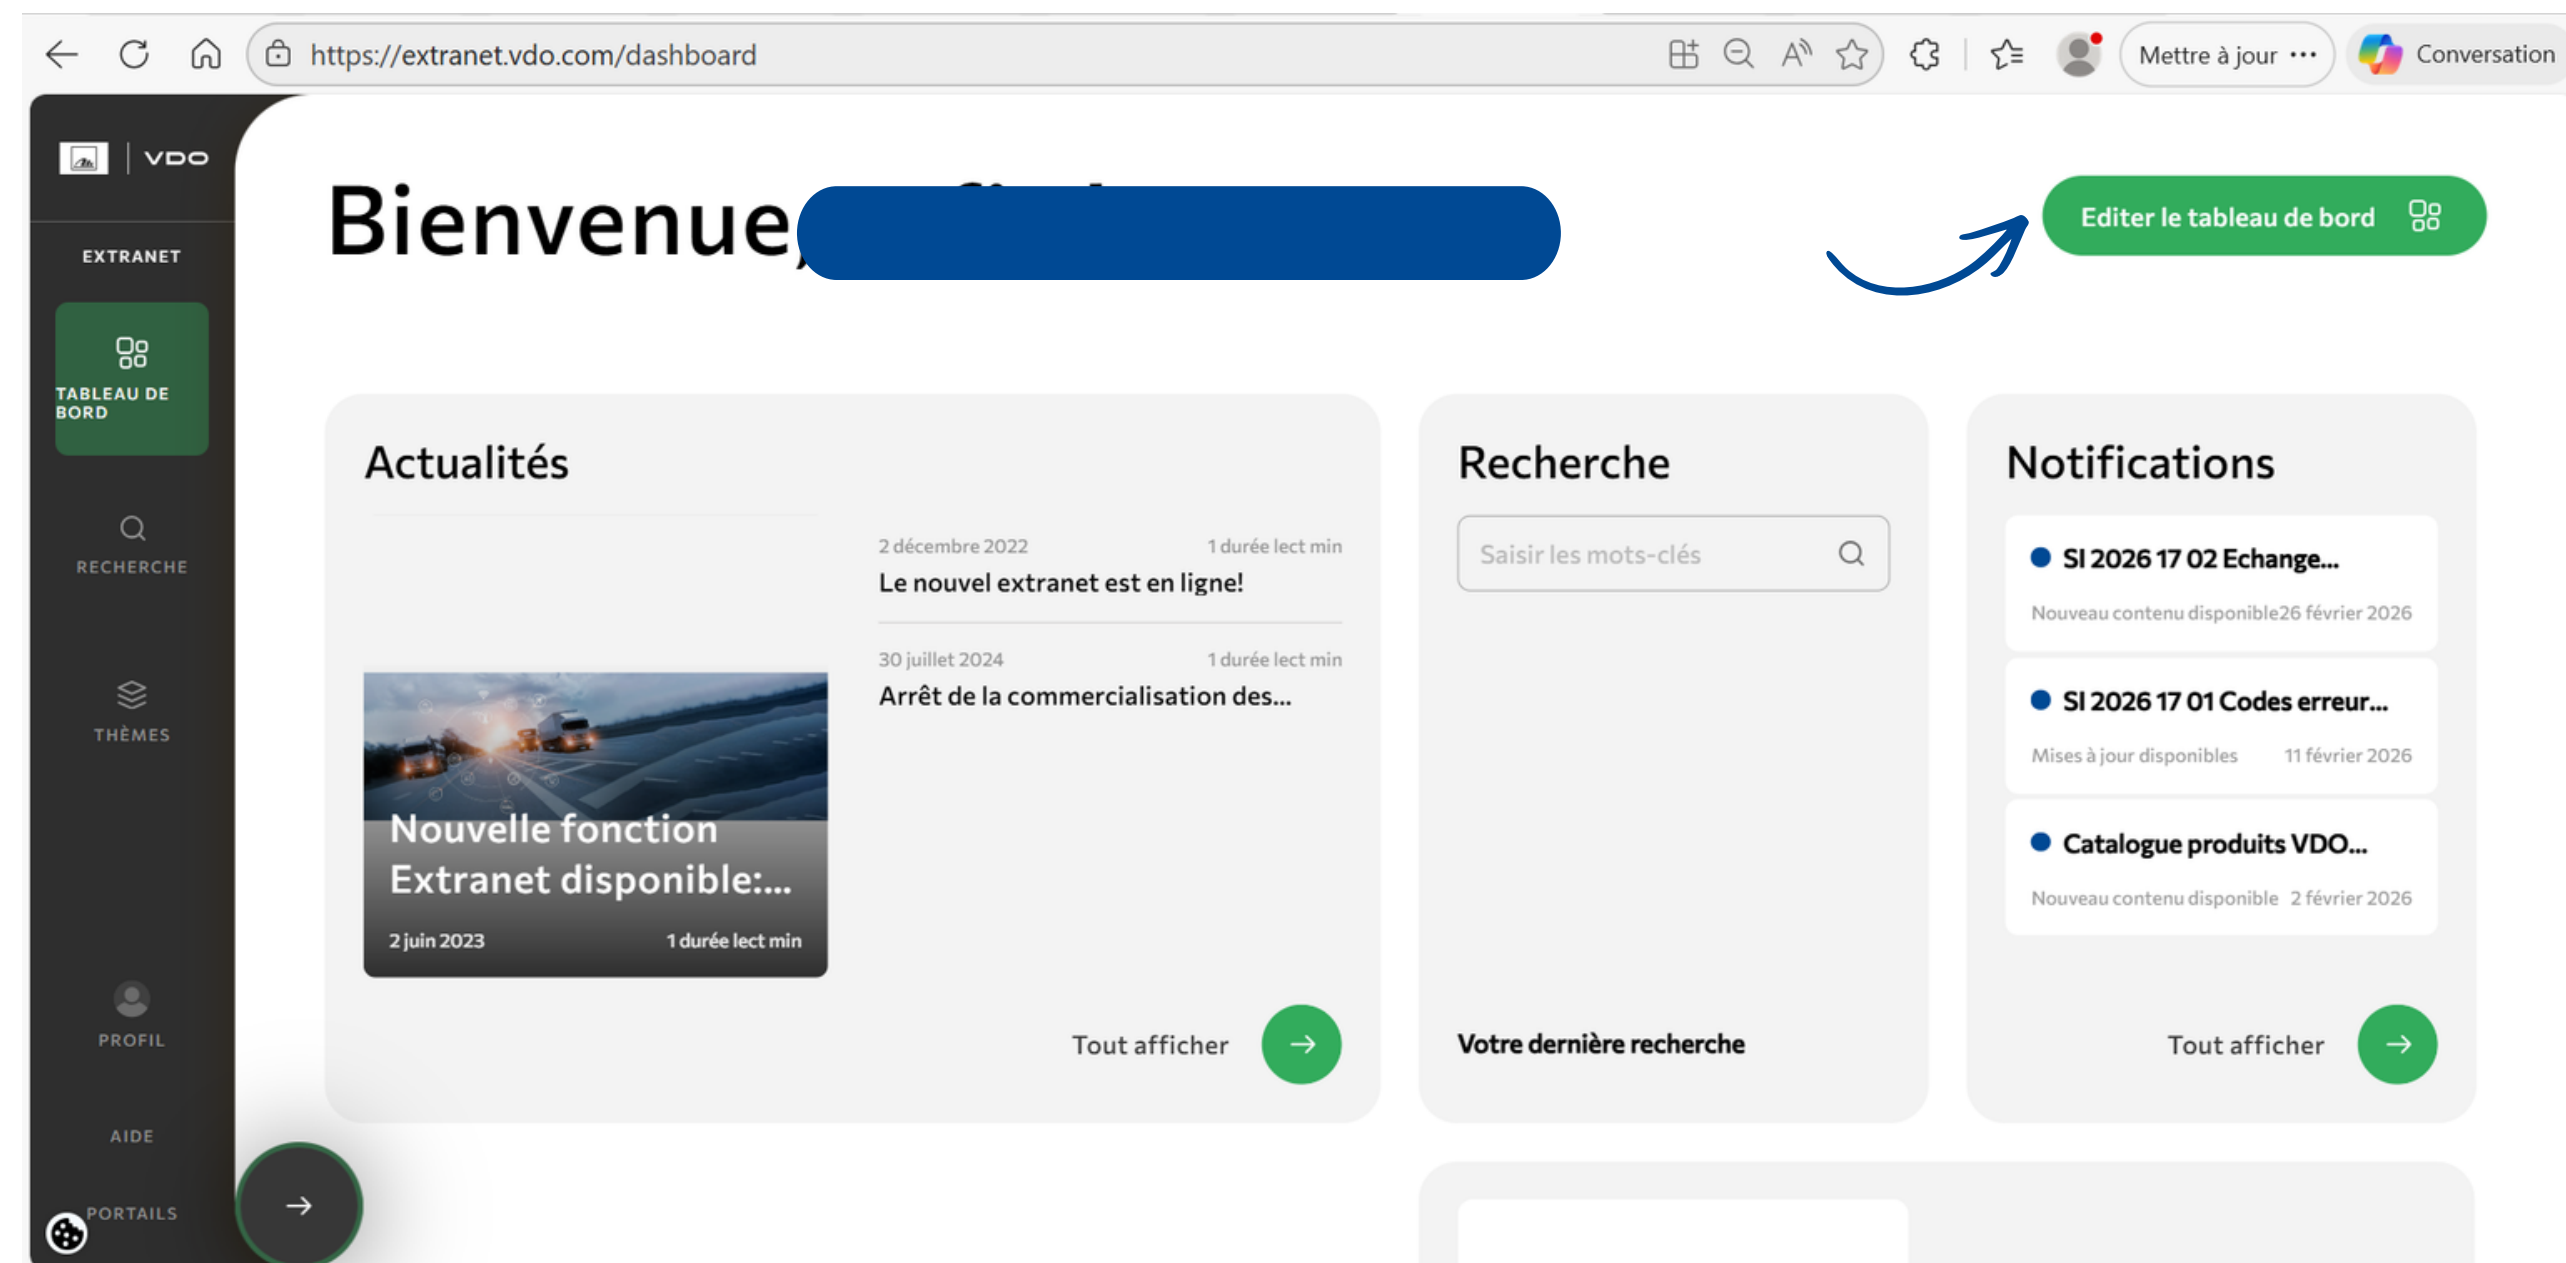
https://extranet.vdo.com/dashboard

Mettre à jour ···

Conversation

VDO

EXTRANET

TABLEAU DE BORD

RECHERCHE

THÈMES

PROFIL

AIDE

PORTAILS

Bienvenue, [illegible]

Editer le tableau de bord

Actualités

2 décembre 2022 1 durée lect min

Le nouvel extranet est en ligne!

30 juillet 2024 1 durée lect min

Arrêt de la commercialisation des...

Nouvelle fonction Extranet disponible:...

2 juin 2023 1 durée lect min

Tout afficher

Recherche

Saisir les mots-clés

Votre dernière recherche

Notifications

SI 2026 17 02 Echange...

Nouveau contenu disponible26 février 2026

SI 2026 17 01 Codes erreur...

Mises à jour disponibles 11 février 2026

Catalogue produits VDO...

Nouveau contenu disponible 2 février 2026

Tout afficher